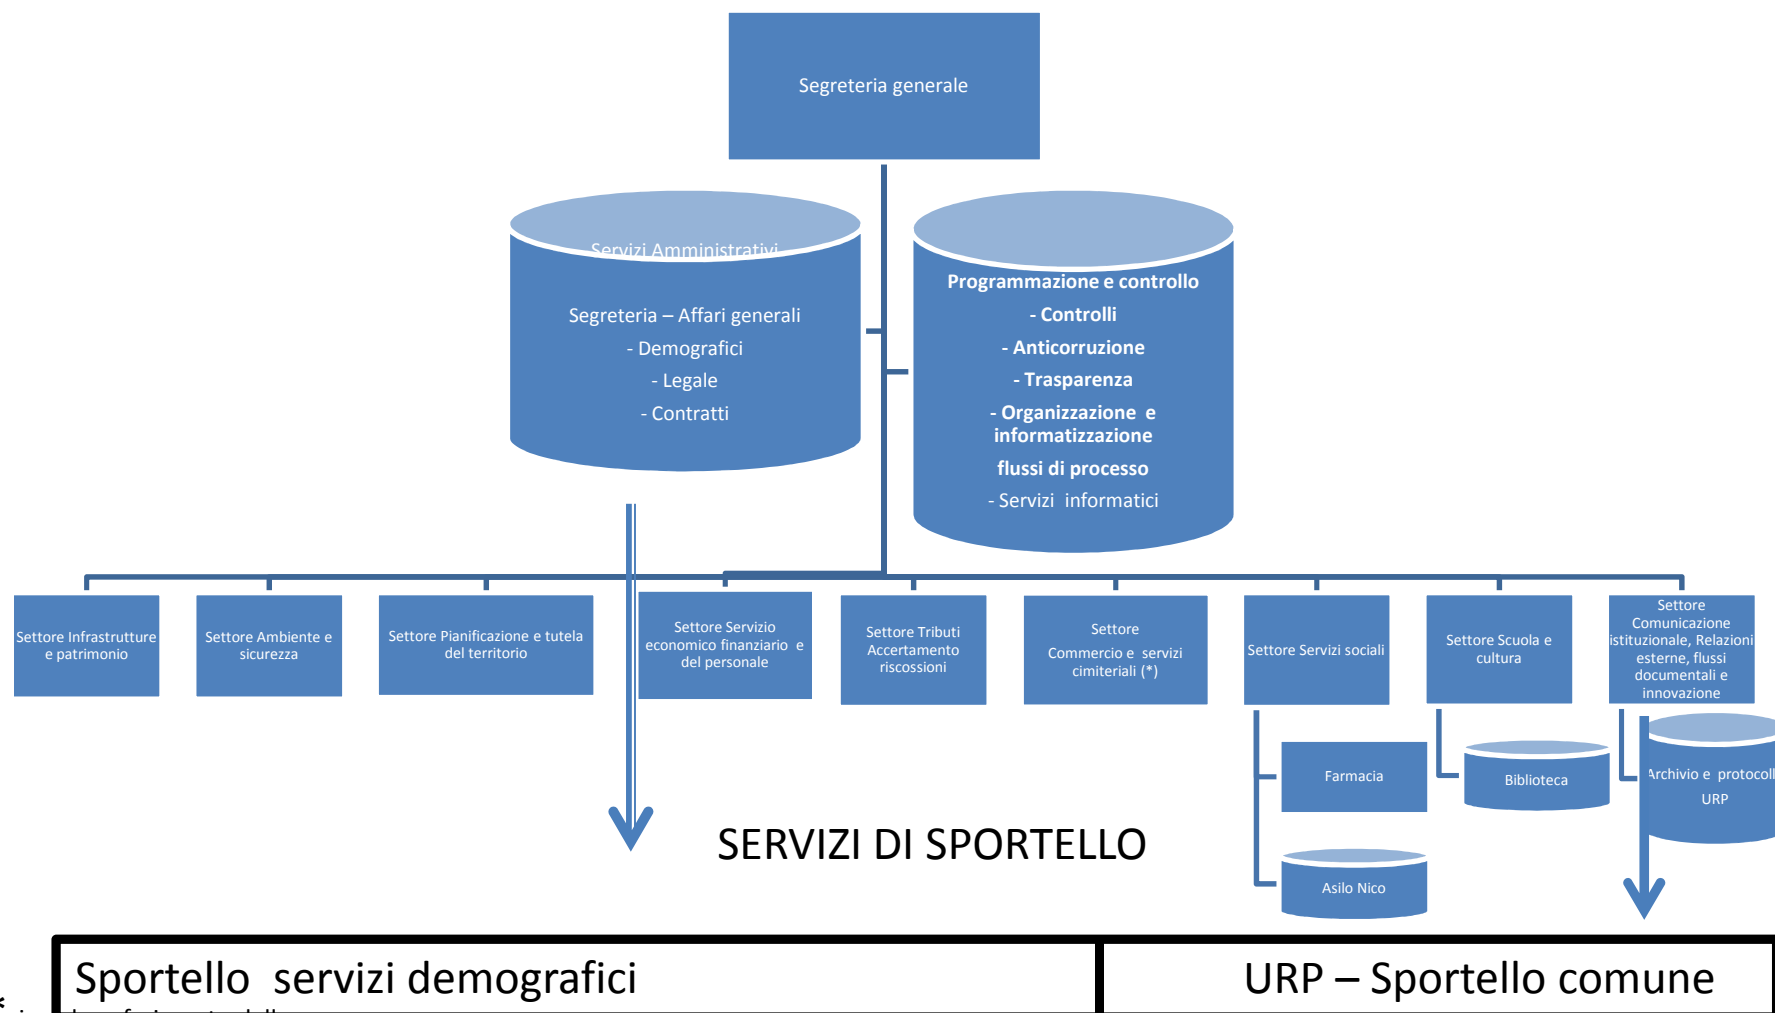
Segreteria generale

Servizi Amministrativi

Segreteria – Affari generali
- Demografici
- Legale
- Contratti

Programmazione e controllo
- Controlli
- Anticorruzione
- Trasparenza
- Organizzazione e informatizzazione
flussi di processo
- Servizi informatici

Settore Infrastrutture e patrimonio

Settore Ambiente e sicurezza

Settore Pianificazione e tutela del territorio

Settore Servizio economico finanziario e del personale

Settore Tributi Accertamento riscossioni

Settore Commercio e servizi cimiteriali (*)

Settore Servizi sociali

Settore Scuola e cultura

Settore Comunicazione istituzionale, Relazioni esterne, flussi documentali e innovazione

Farmacia

Asilo Nico

Biblioteca

Archivio e protocoll
URP

SERVIZI DI SPORTELLO

| Sportello servizi demografici | URP – Sportello comune |